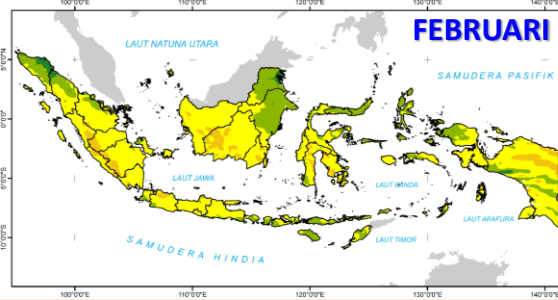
100°0'0"E 110°0'0"E 120°0'0"E 130°0'0"E 140°0'0"E

FEBRUARI

LAUT NATUNA UTARA

SAMUDERA PASIFIK

5°0'0"N

0°0'0"

5°0'0"S

10°0'0"S

LAUT JAWA

LAUT BANDA

LAUT ARAFURA

LAUT TIMOR

SAMUDERA HINDIA

100°0'0"E 110°0'0"E 120°0'0"E 130°0'0"E 140°0'0"E